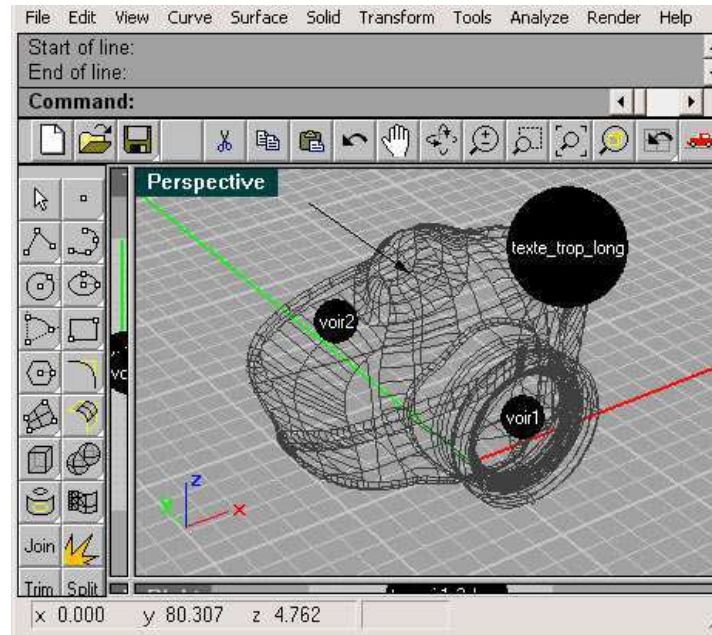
File Edit View Curve Surface Solid Transform Tools Analyze Render Help

Start of line:
End of line:
Command:

Perspective

texte_trop_long

voir2

vo

voir1

z
x

Join

Trim Split

x 0.000 y 80.307 z 4.762